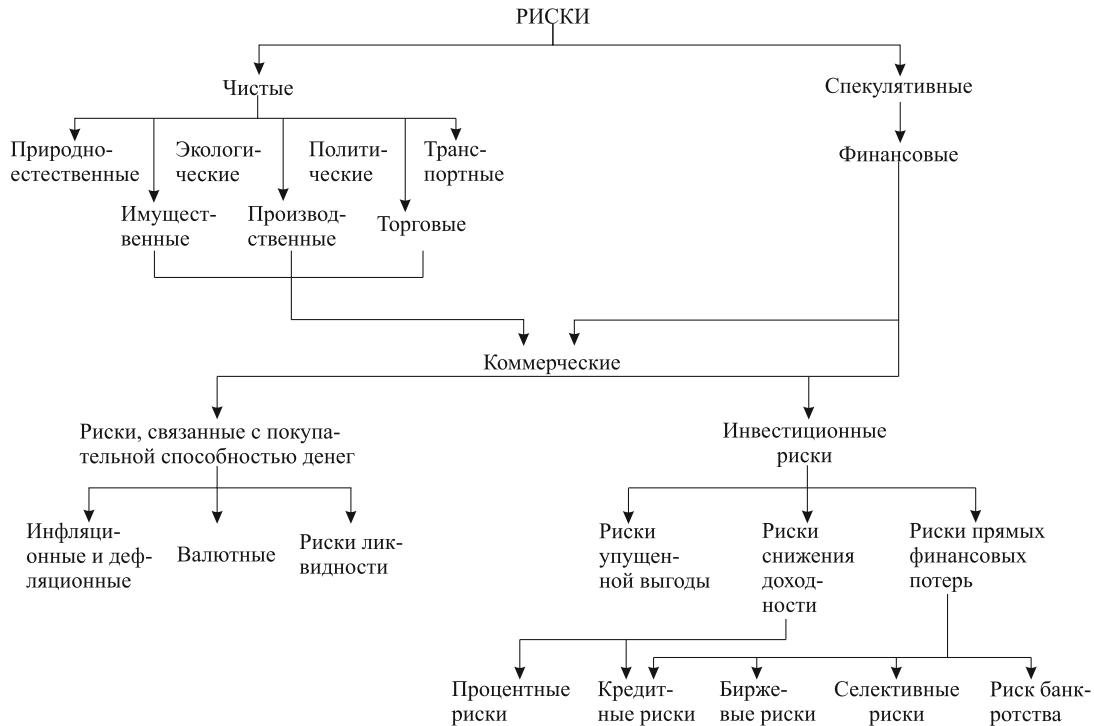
РИСКИ

Чистые

Спекулятивные

Природноестественные

Экологические

Политические

Транспортные

Финансовые

Имущественные

Производственные

Торговые

Коммерческие

Риски, связанные с покупательной способностью денег

Инвестиционные риски

Инфляционные и дефляционные

Валютные

Риски ликвидности

Риски упущенной выгоды

Риски снижения доходности

Риски прямых финансовых потерь

Процентные риски

Кредитные риски

Биржевые риски

Селективные риски

Риск банкротства